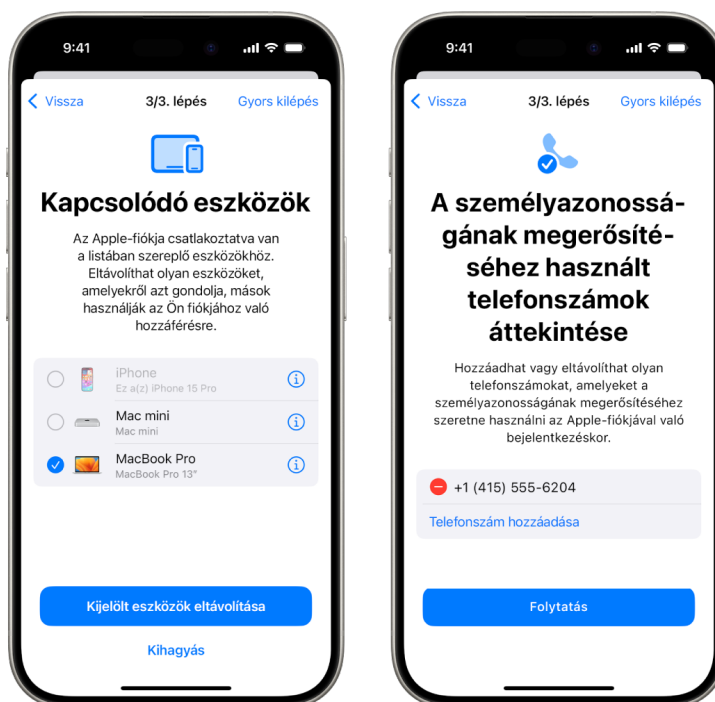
9:41

< Vissza 3/3. lépés Gyors kilépés

Kapcsolódó eszközök

Az Apple-fiókja csatlakoztatva van a listában szereplő eszközökhöz. Eltávolíthat olyan eszközöket, amelyekről azt gondolja, mások használják az Ön fiókjához való hozzáférésre.

iPhone
Ez a(z) iPhone 15 Pro

Mac mini
Mac mini

MacBook Pro
MacBook Pro 13"

Kijelölt eszközök eltávolítása

Kihagyás

9:41

< Vissza 3/3. lépés Gyors kilépés

A személyazonossá-gának megerősíté-séhez használt telefonszámok áttekintése

Hozzáadhat vagy eltávolíthat olyan telefonszámokat, amelyeket a személyazonosságának megerősítéséhez szeretne használni az Apple-fiókjával való bejelentkezéskor.

+1 (415) 555-6204

Telefonszám hozzáadása

Folytatás